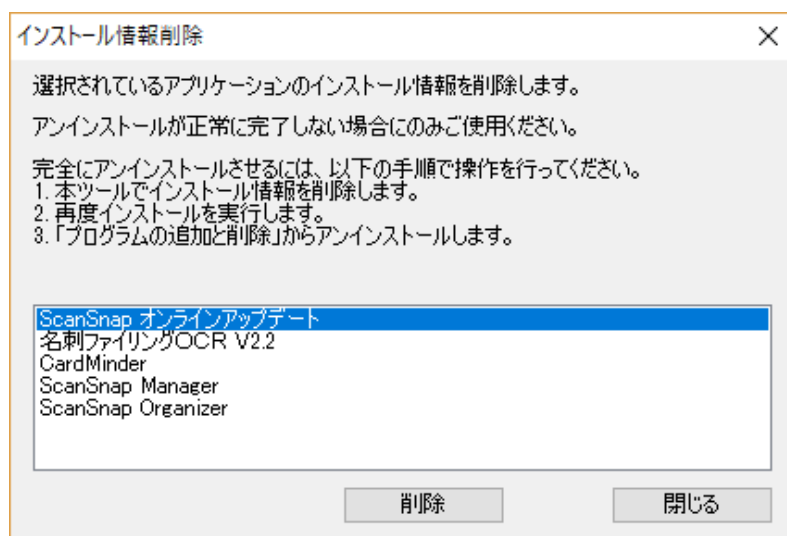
インストール情報削除

×

選択されているアプリケーションのインストール情報を削除します。

アンインストールが正常に完了しない場合にのみご使用ください。

完全にアンインストールさせるには、以下の手順で操作を行ってください。
1. 本ツールでインストール情報を削除します。
2. 再度インストールを実行します。
3.「プログラムの追加と削除」からアンインストールします。

ScanSnap オンラインアップデート
名刺ファイリングOCR V2.2
CardMinder
ScanSnap Manager
ScanSnap Organizer

削除

閉じる